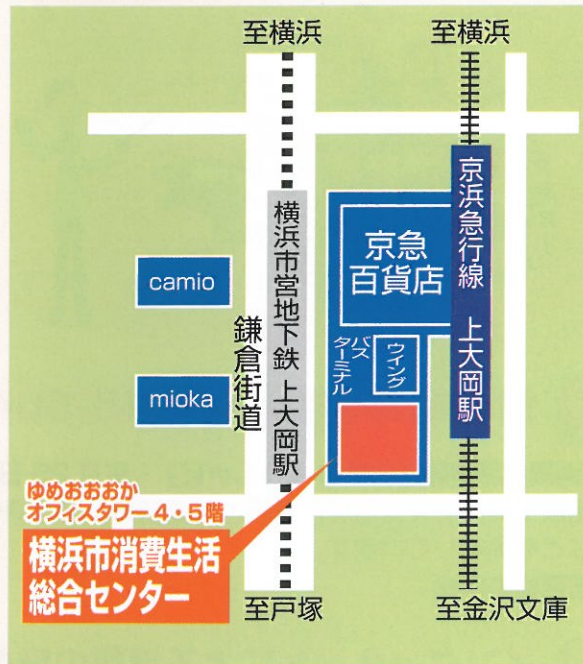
至横浜

至横浜

京浜急行線

上大岡駅

京急
百貨店

camio

mioka

横浜市営地下鉄 上大岡駅

鎌倉街道

バスターミナル

ウィング

ゆめおおおか
オフィスタワー4・5階

横浜市消費生活
総合センター

至戸塚

至金沢文庫